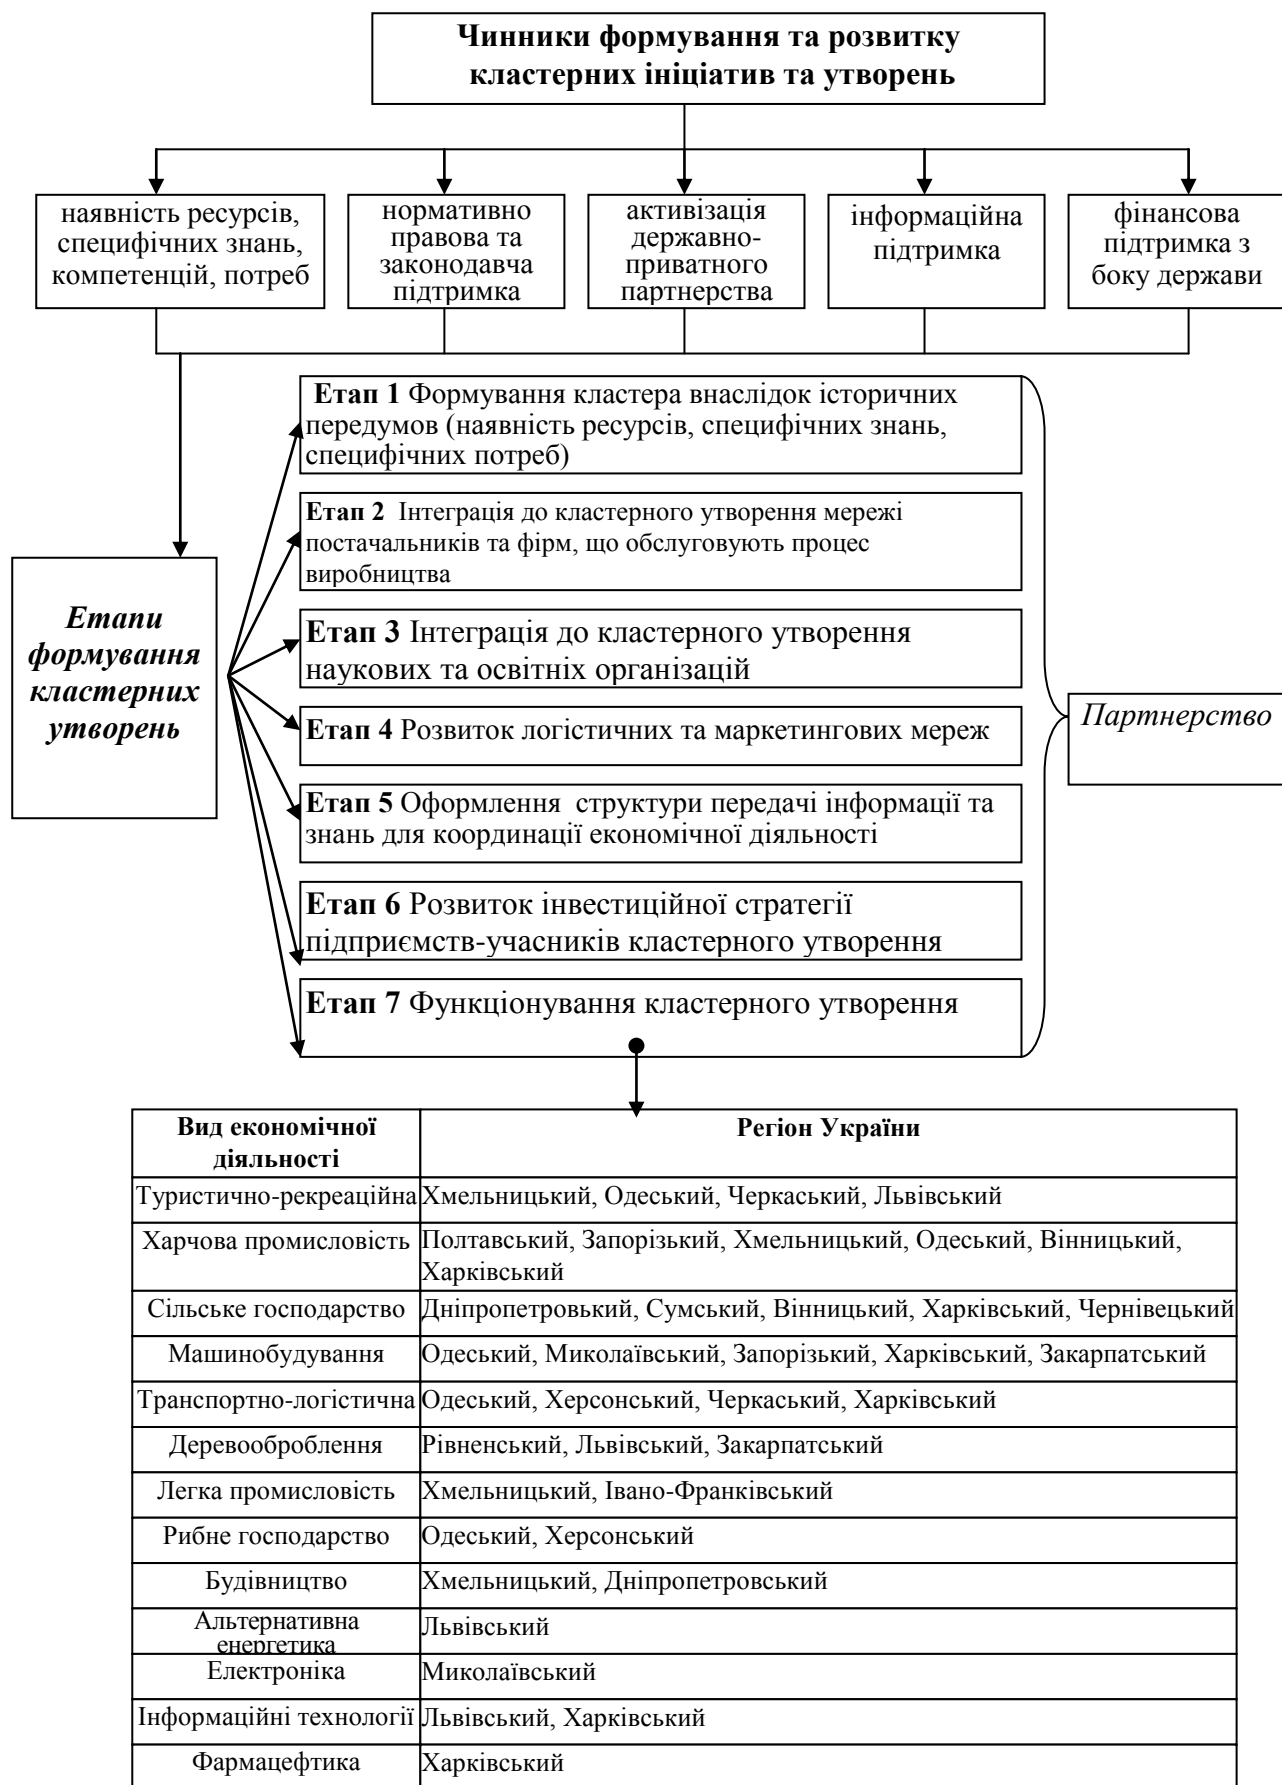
**Чинники формування та розвитку кластерних ініціатив та утворень**

наявність ресурсів, специфічних знань, компетенцій, потреб

нормативно правова та законодавча підтримка

активізація державно-приватного партнерства

інформаційна підтримка

фінансова підтримка з боку держави

***Етапи формування кластерних утворень***

**Етап 1** Формування кластера внаслідок історичних передумов (наявність ресурсів, специфічних знань, специфічних потреб)

**Етап 2** Інтеграція до кластерного утворення мережі постачальників та фірм, що обслуговують процес виробництва

**Етап 3** Інтеграція до кластерного утворення наукових та освітніх організацій

**Етап 4** Розвиток логістичних та маркетингових мереж

**Етап 5** Оформлення структури передачі інформації та знань для координації економічної діяльності

**Етап 6** Розвиток інвестиційної стратегії підприємств-учасників кластерного утворення

**Етап 7** Функціонування кластерного утворення

*Партнерство*

| **Вид економічної діяльності** | **Регіон України** |
|---|---|
| Туристично-рекреаційна | Хмельницький, Одеський, Черкаський, Львівський |
| Харчова промисловість | Полтавський, Запорізький, Хмельницький, Одеський, Вінницький, Харківський |
| Сільське господарство | Дніпропетровький, Сумський, Вінницький, Харківський, Чернівецький |
| Машинобудування | Одеський, Миколаївський, Запорізький, Харківський, Закарпатський |
| Транспортно-логістична | Одеський, Херсонський, Черкаський, Харківський |
| Деревооброблення | Рівненський, Львівський, Закарпатський |
| Легка промисловість | Хмельницький, Івано-Франківський |
| Рибне господарство | Одеський, Херсонський |
| Будівництво | Хмельницький, Дніпропетровський |
| Альтернативна енергетика | Львівський |
| Електроніка | Миколаївський |
| Інформаційні технології | Львівський, Харківський |
| Фармацефтика | Харківський |